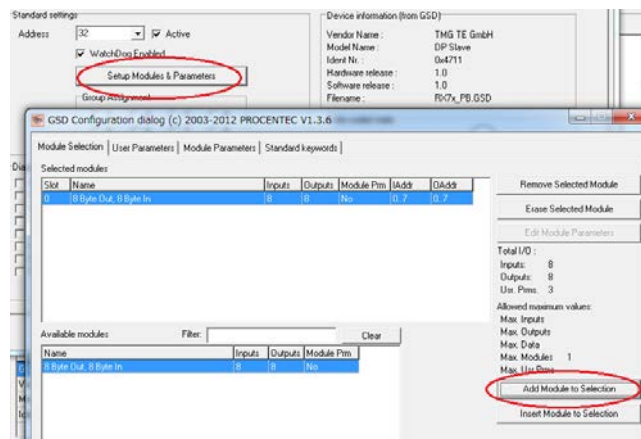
Standard settings
Address 32 Active
WatchDog Enabled
Setup Modules & Parameters
Group Assignment

Device information (from GSD)
Vendor Name : TMG TE GmbH
Model Name : DP Slave
Ident Nr. : 0x4711
Hardware release : 1.0
Software release : 1.0
Filename : RX7x_PB.GSD

GSD Configuration dialog (c) 2003-2012 PROCENTEC V1.3.6

Module Selection | User Parameters | Module Parameters | Standard keywords

Selected modules

| Slot | Name | Inputs | Outputs | Module Prm | IAddr | OAddr |
|---|---|---|---|---|---|---|
| 0 | 8 Byte Out, 8 Byte In | 8 | 8 | No | 0..7 | 0..7 |

Remove Selected Module
Erase Selected Module
Edit Module Parameters

Total I/O :
Inputs: 8
Outputs: 8
Usr. Prms: 3

Allowed maximum values:
Max. Inputs
Max. Outputs
Max. Data
Max. Modules 1
Max. Usr.Prms

Available modules Filter: Clear

| Name | Inputs | Outputs | Module Prm |
|---|---|---|---|
| 8 Byte Out, 8 Byte In | 8 | 8 | No |

Add Module to Selection
Insert Module to Selection